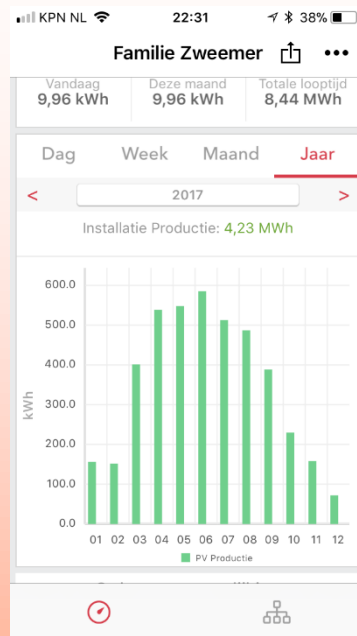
KPN NL 22:31 38%

Familie Zweemer

Vandaag
9,96 kWh

Deze maand
9,96 kWh

Totale looptijd
8,44 MWh

Dag Week Maand Jaar

< 2017 >

Installatie Productie: 4,23 MWh

600.0
500.0
400.0
300.0
200.0
100.0
0.0

kWh

01 02 03 04 05 06 07 08 09 10 11 12

PV Productie